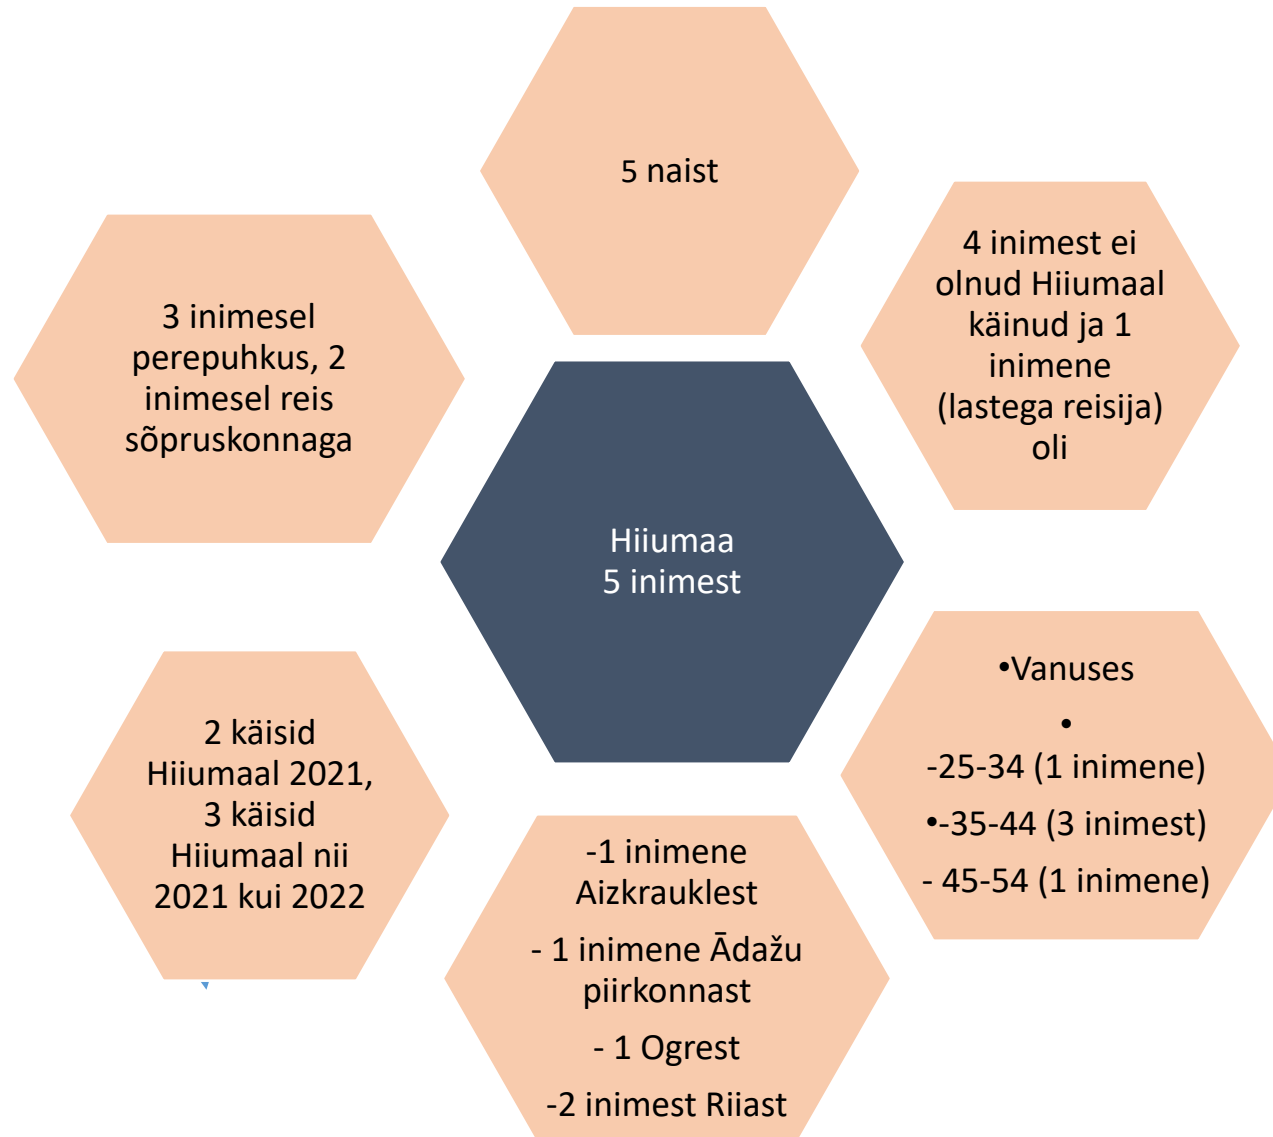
5 naist

3 inimesel perepuhkus, 2 inimesel reis sõpruskonnaga

4 inimest ei olnud Hiiumaal käinud ja 1 inimene (lastega reisija) oli

Hiiumaa
5 inimest

2 käisid Hiiumaal 2021, 3 käisid Hiiumaal nii 2021 kui 2022

•Vanuses

•

-25-34 (1 inimene)

•-35-44 (3 inimest)

- 45-54 (1 inimene)

-1 inimene Aizkrauklest

- 1 inimene Ādažu piirkonnast

- 1 Ogrest

-2 inimest Riiast